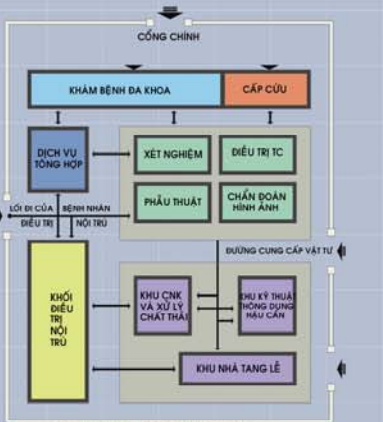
CỔNG CHÍNH

KHÁM BỆNH ĐA KHOA

CẤP CỨU

DỊCH VỤ TỔNG HỢP

XÉT NGHIỆM

ĐIỀU TRỊ TC

PHẪU THUẬT

CHẨN ĐOÁN HÌNH ẢNH

LỐI ĐI CỦA BỆNH NHÂN ĐIỀU TRỊ NỘI TRÚ

ĐƯỜNG CUNG CẤP VẬT TƯ

KHỐI ĐIỀU TRỊ NỘI TRÚ

KHU CNK VÀ XỬ LÝ CHẤT THẢI

KHU KỸ THUẬT THÔNG DỤNG HẬU CẦN

KHU NHÀ TANG LỄ